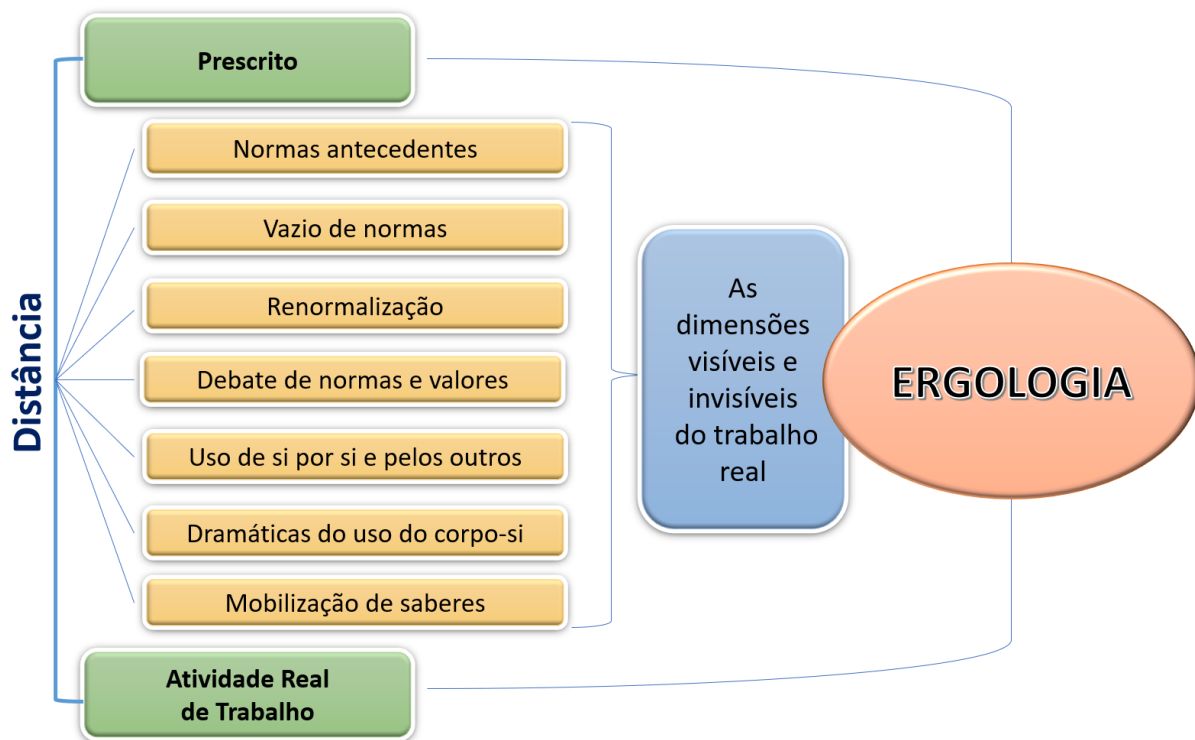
Distância

Prescrito

Normas antecedentes

Vazio de normas

Renormalização

Debate de normas e valores

Uso de si por si e pelos outros

Dramáticas do uso do corpo-si

Mobilização de saberes

Atividade Real de Trabalho

As dimensões visíveis e invisíveis do trabalho real

ERGOLOGIA